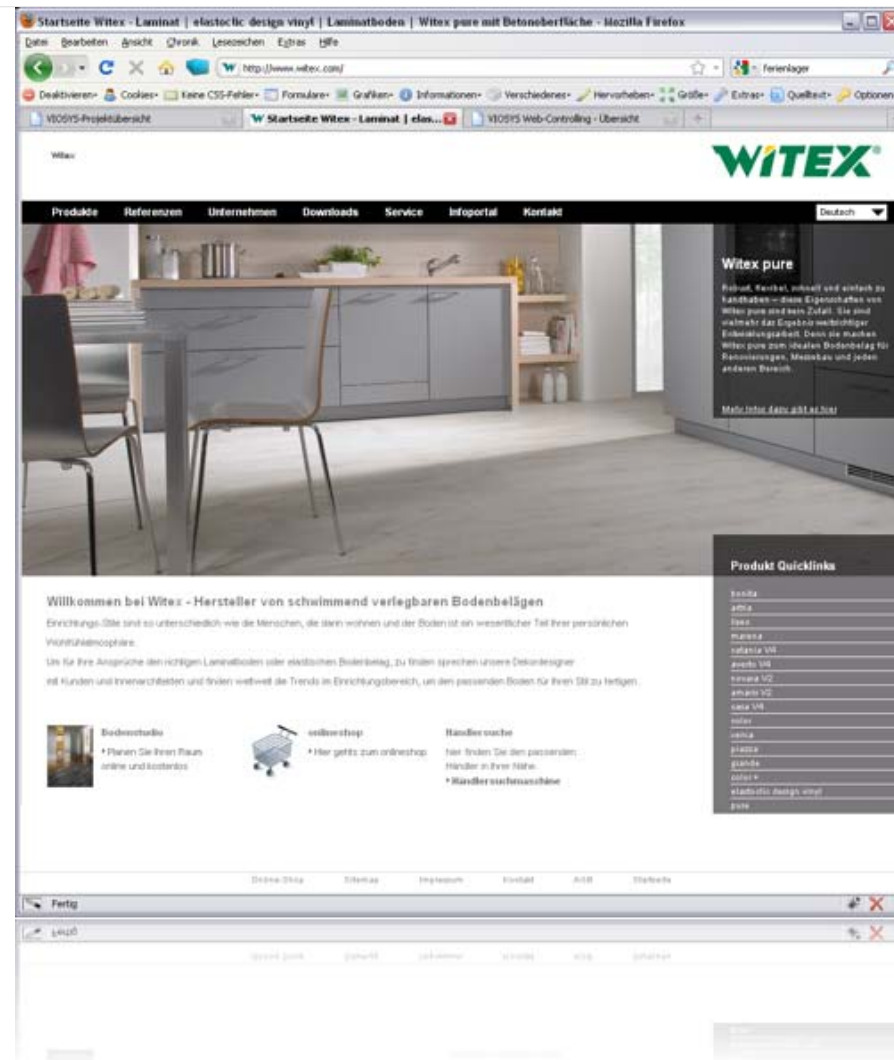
Startseite Witex - Laminat | elastoclic design vinyl | Laminatboden | Witex pure mit Betonoberfläche - Mozilla Firefox

Datei Bearbeiten Ansicht Chronik Lesezeichen Extras Hilfe

http://www.witex.com/

ferienlager

Deaktivieren Cookies Keine CSS-Fehler Formulare Grafiken Informationen Verschiedenes Hervorheben Größe Extras Quelltext Optionen

VIOSYS-Projektübersicht

Startseite Witex - Laminat | elas...

VIOSYS Web-Controlling - Übersicht

Witex

WITEX

Produkte Referenzen Unternehmen Downloads Service Infoportal Kontakt

Deutsch

Witex pure

Robust, flexibel, schnell und einfach zu handhaben – diese Eigenschaften von Witex pure sind kein Zufall. Sie sind vielmehr das Ergebnis weitsichtiger Entwicklungsarbeit. Denn sie machen Witex pure zum idealen Bodenbelag für Renovierungen, Messebau und jeden anderen Bereich.

Mehr Infos dazu gibt es hier

Produkt Quicklinks

bonita
attila
lipes
marena
catania V4
avello V4
novara V2
amaro V2
casa V4
color
verna
piazza
grande
color+
elastoclic design vinyl
pure

Willkommen bei Witex - Hersteller von schwimmend verlegbaren Bodenbelägen

Einrichtungs-Stile sind so unterschiedlich wie die Menschen, die darin wohnen und der Boden ist ein wesentlicher Teil Ihrer persönlichen Wohlfühlatmosphäre.

Um für Ihre Ansprüche den richtigen Laminatboden oder elastischen Bodenbelag, zu finden sprechen unsere Dekordesigner mit Kunden und Innenarchitekten und finden weltweit die Trends im Einrichtungsbereich, um den passenden Boden für Ihren Stil zu fertigen.

Bodenstudio
• Planen Sie Ihren Raum online und kostenlos

onlineshop
• Hier gehts zum onlineshop

Händlersuche
Hier finden Sie den passenden Händler in Ihrer Nähe.
• Händlersuchmaschine

Online-Shop Sitemap Impressum Kontakt AGB Startseite

Fertig